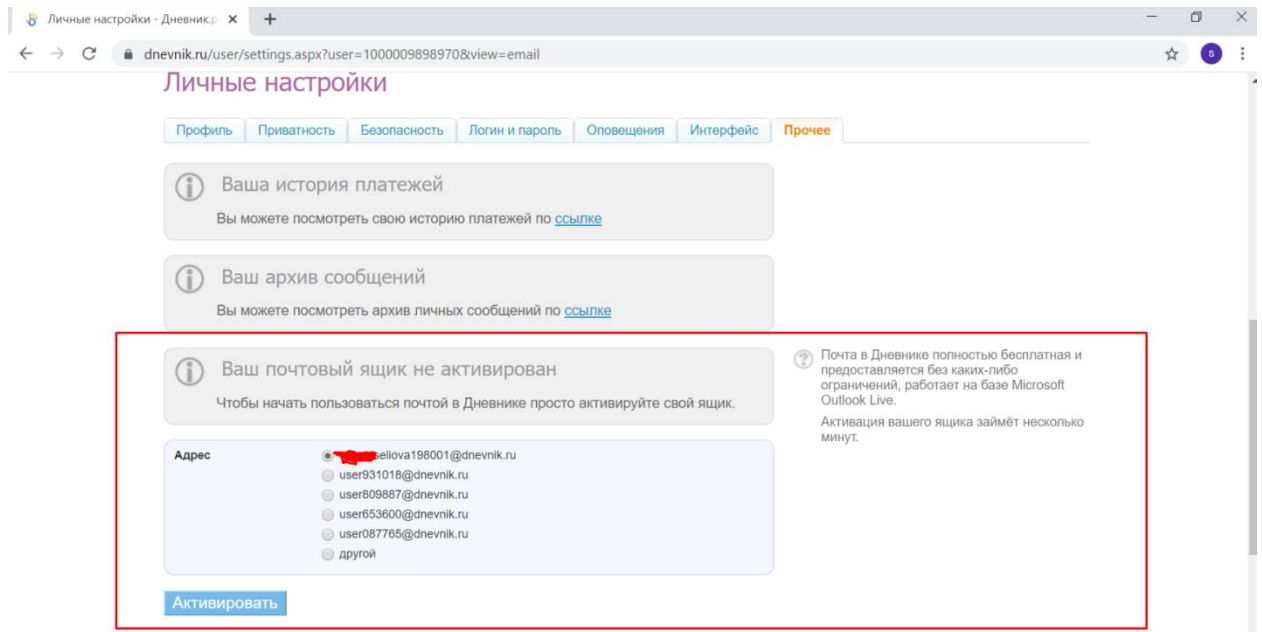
Личные настройки - Дневник.р ×   +

dnevnik.ru/user/settings.aspx?user=1000009898970&view=email

s

Личные настройки

Профиль | Приватность | Безопасность | Логин и пароль | Оповещения | Интерфейс | Прочее

Ваша история платежей

Вы можете посмотреть свою историю платежей по ссылке

Ваш архив сообщений

Вы можете посмотреть архив личных сообщений по ссылке

Ваш почтовый ящик не активирован

Чтобы начать пользоваться почтой в Дневнике просто активируйте свой ящик.

Почта в Дневнике полностью бесплатная и предоставляется без каких-либо ограничений, работает на базе Microsoft Outlook Live.

Активация вашего ящика займёт несколько минут.

Адрес

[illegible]seliova198001@dnevnik.ru
user931018@dnevnik.ru
user809887@dnevnik.ru
user653600@dnevnik.ru
user087765@dnevnik.ru
другой

Активировать